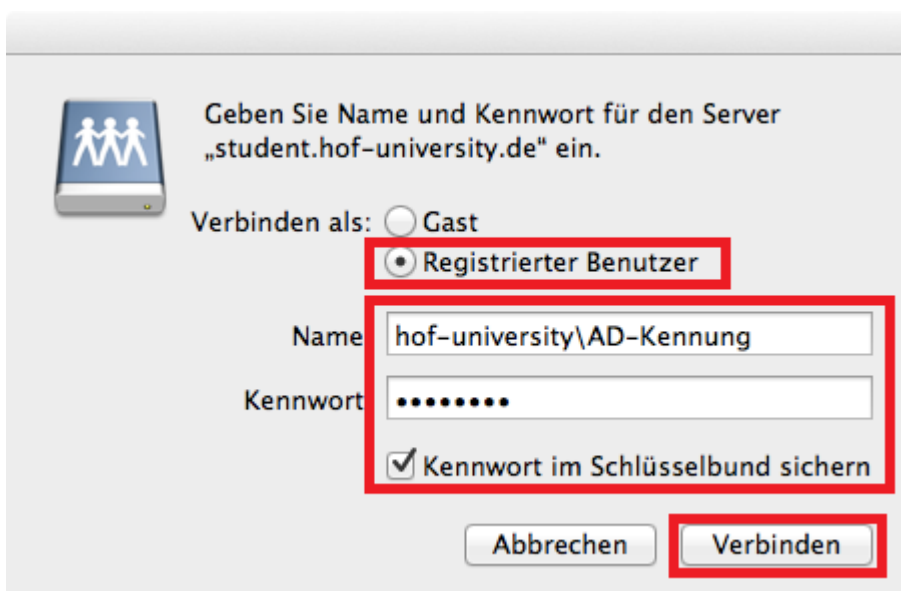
Geben Sie Name und Kennwort für den Server „student.hof-university.de" ein.

Verbinden als: Gast

Registrierter Benutzer

Name hof-university\AD-Kennung

Kennwort ••••••••

Kennwort im Schlüsselbund sichern

Abbrechen

Verbinden